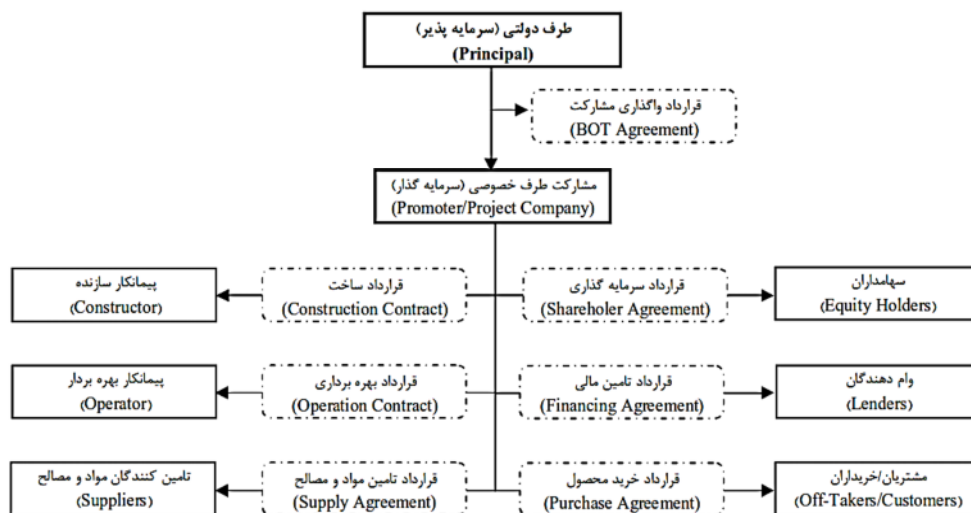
طرف دولتی (سرمایه پذیر)
(Principal)

قرارداد واگذاری مشارکت
(BOT Agreement)

مشارکت طرف خصوصی (سرمایه گذار)
(Promoter/Project Company)

پیمانکار سازنده
(Constructor)

قرارداد ساخت
(Construction Contract)

قرارداد سرمایه گذاری
(Shareholer Agreement)

سهامداران
(Equity Holders)

پیمانکار بهره بردار
(Operator)

قرارداد بهره برداری
(Operation Contract)

قرارداد تامین مالی
(Financing Agreement)

وام دهندگان
(Lenders)

تامین کنندگان مواد و مصالح
(Suppliers)

قرارداد تامین مواد و مصالح
(Supply Agreement)

قرارداد خرید محصول
(Purchase Agreement)

مشتریان/خریداران
(Off-Takers/Customers)